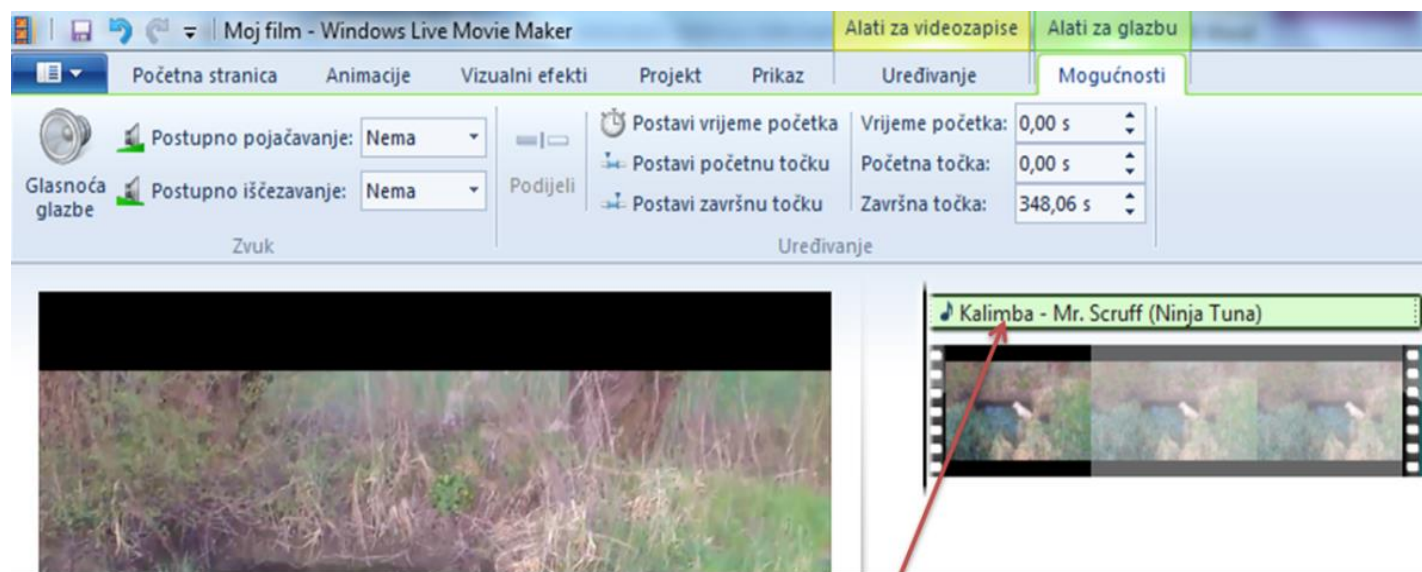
Moj film - Windows Live Movie Maker

Alati za videozapise

Alati za glazbu

Početna stranica

Animacije

Vizualni efekti

Projekt

Prikaz

Uređivanje

Mogućnosti

Glasnoća glazbe

Postupno pojačavanje: Nema

Postupno iščezavanje: Nema

Zvuk

Podijeli

Postavi vrijeme početka

Postavi početnu točku

Postavi završnu točku

Vrijeme početka: 0,00 s

Početna točka: 0,00 s

Završna točka: 348,06 s

Uređivanje

Kalimba - Mr. Scruff (Ninja Tuna)